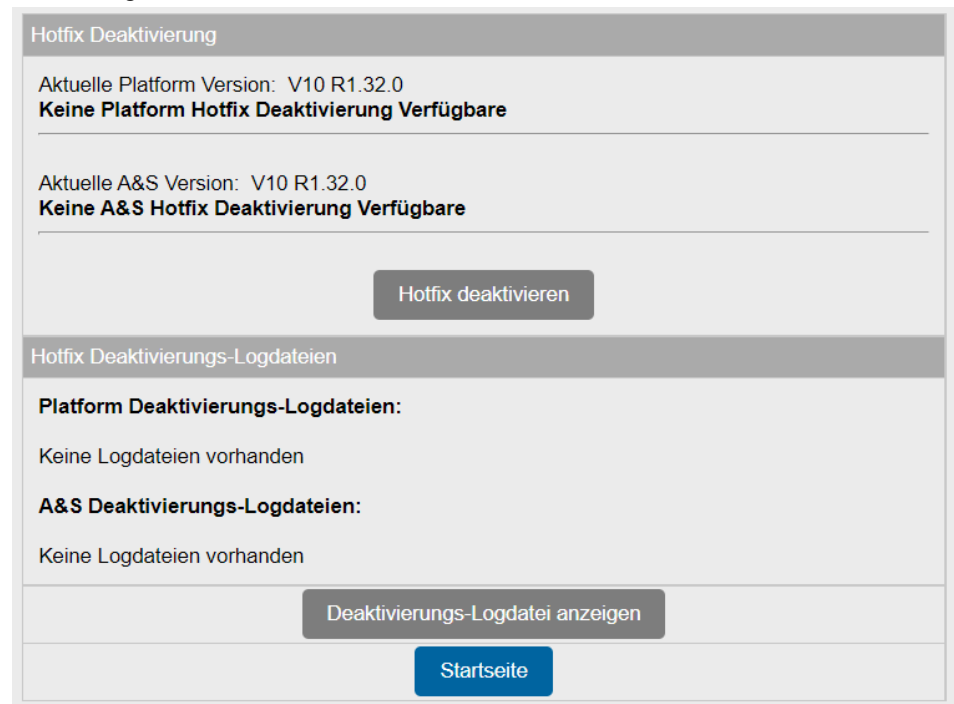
Hotfix Deaktivierung

Aktuelle Platform Version: V10 R1.32.0
**Keine Platform Hotfix Deaktivierung Verfügbare**

Aktuelle A&S Version: V10 R1.32.0
**Keine A&S Hotfix Deaktivierung Verfügbare**

Hotfix deaktivieren

Hotfix Deaktivierungs-Logdateien

**Platform Deaktivierungs-Logdateien:**

Keine Logdateien vorhanden

**A&S Deaktivierungs-Logdateien:**

Keine Logdateien vorhanden

Deaktivierungs-Logdatei anzeigen

Startseite